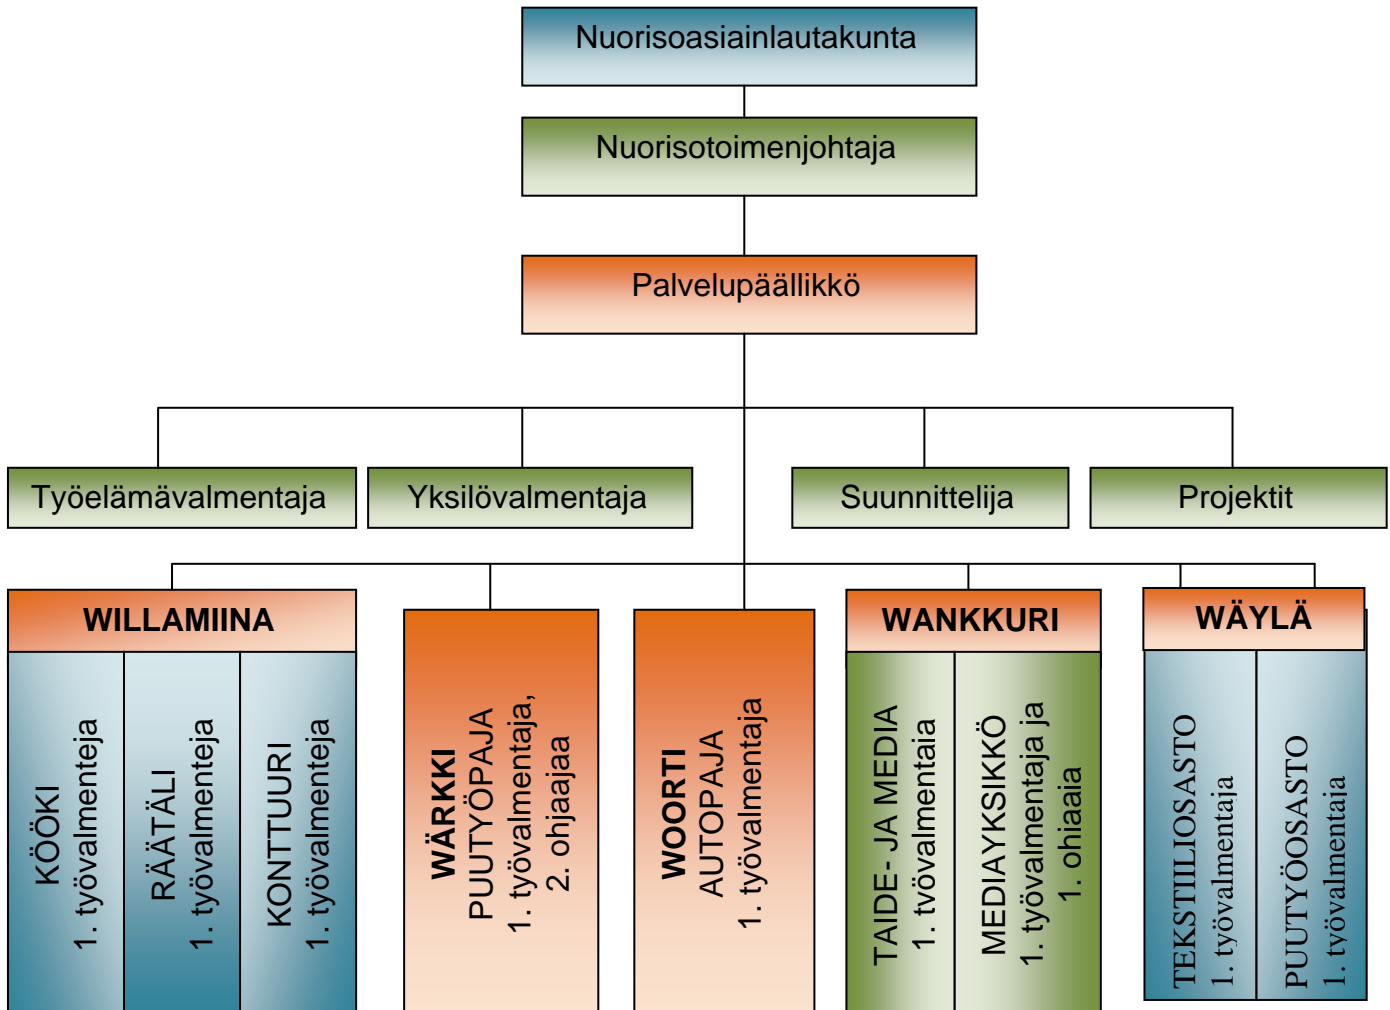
Nuorisoasiainlautakunta

Nuorisotoimenjohtaja

Palvelupäällikkö

Työelämävalmentaja

Yksilövalmentaja

Suunnittelija

Projektit

WILLAMIINA

KÖÖKI
1. työvalmenteja

RÄÄTÄLI
1. työvalmenteja

KONTTUURI
1. työvalmenteja

WÄRKKI
PUUTYÖPAJA
1. työvalmentaja,
2. ohjaajaa

WOORTI
AUTOPAJA
1. työvalmentaja

WANKKURI

TAIDE- JA MEDIA
1. työvalmentaia

MEDIAYKSIKKÖ
1. työvalmentaja ja
1. ohiaaia

WÄYLÄ

TEKSTIILIOSASTO
1. työvalmentaja

PUUTYÖOSASTO
1. työvalmentaja